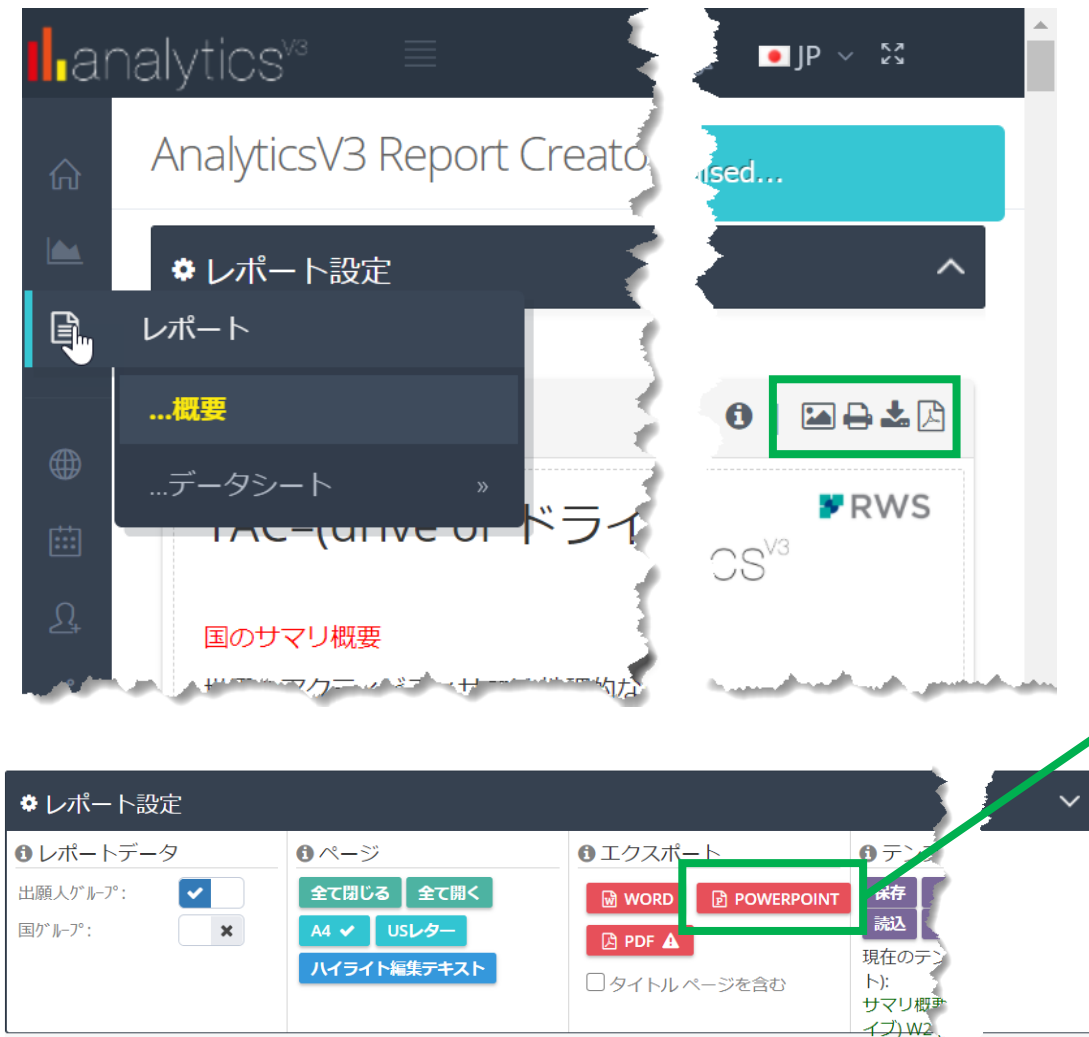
analytics$^{V3}$

JP

AnalyticsV3 Report Creato

ised...

レポート設定

レポート

...概要

...データシート »

RWS

TAC=(drive or ドライ

CS$^{V3}$

国のサマリ概要

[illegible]

レポート設定

レポートデータ

出願人グループ:

国グループ:

ページ

全て閉じる

全て開く

A4

USレター

ハイライト編集テキスト

エクスポート

WORD

POWERPOINT

PDF

タイトルページを含む

テン

保存

読込

現在のテン

ト):

サマリ概要

イブ) W2